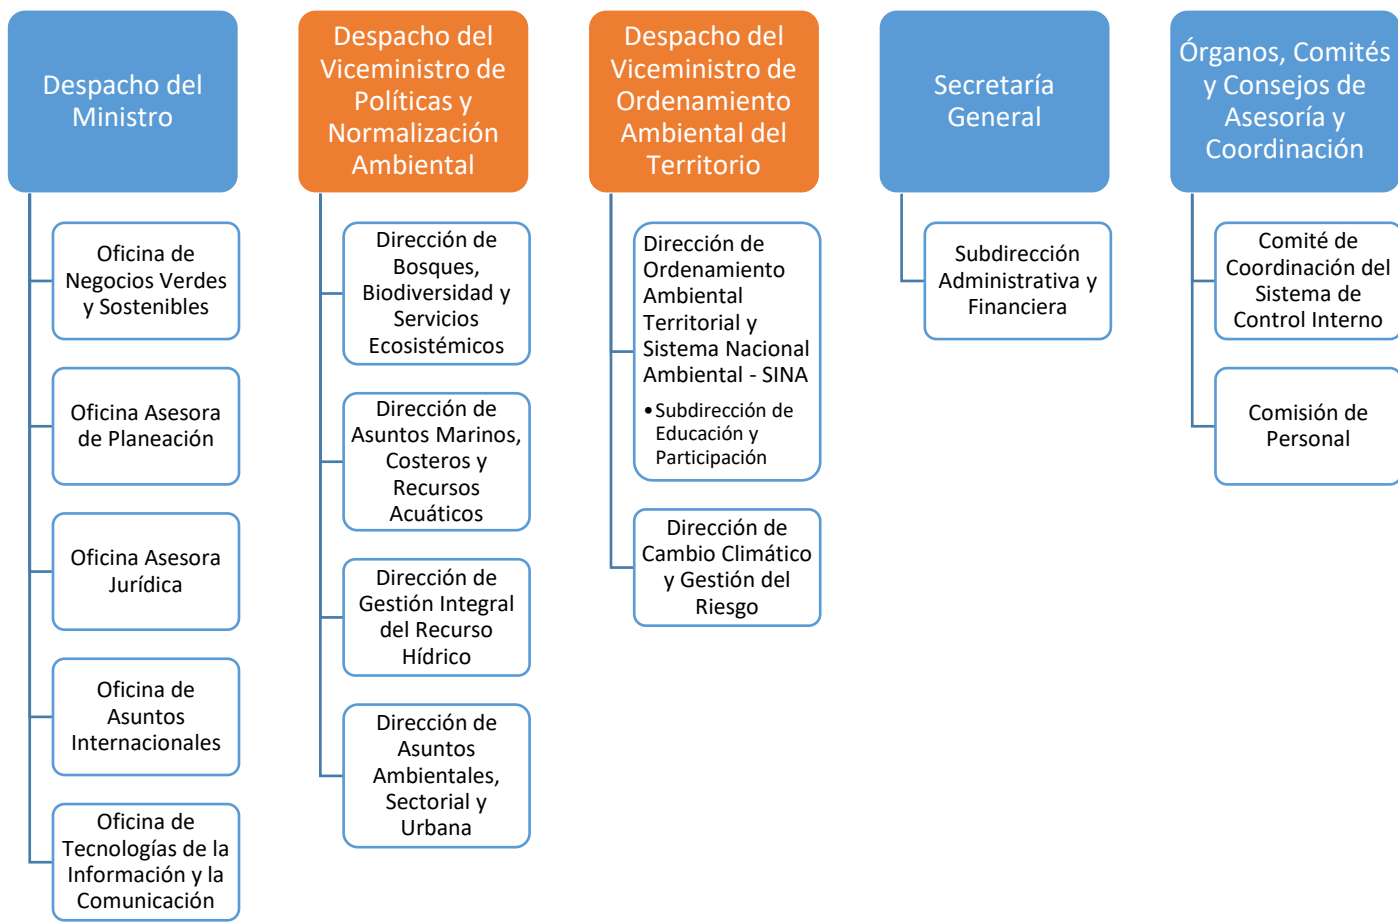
Despacho del Ministro

Oficina de Negocios Verdes y Sostenibles

Oficina Asesora de Planeación

Oficina Asesora Jurídica

Oficina de Asuntos Internacionales

Oficina de Tecnologías de la Información y la Comunicación

Despacho del Viceministro de Políticas y Normalización Ambiental

Dirección de Bosques, Biodiversidad y Servicios Ecosistémicos

Dirección de Asuntos Marinos, Costeros y Recursos Acuáticos

Dirección de Gestión Integral del Recurso Hídrico

Dirección de Asuntos Ambientales, Sectorial y Urbana

Despacho del Viceministro de Ordenamiento Ambiental del Territorio

Dirección de Ordenamiento Ambiental Territorial y Sistema Nacional Ambiental - SINA

• Subdirección de Educación y Participación

Dirección de Cambio Climático y Gestión del Riesgo

Secretaría General

Subdirección Administrativa y Financiera

Órganos, Comités y Consejos de Asesoría y Coordinación

Comité de Coordinación del Sistema de Control Interno

Comisión de Personal